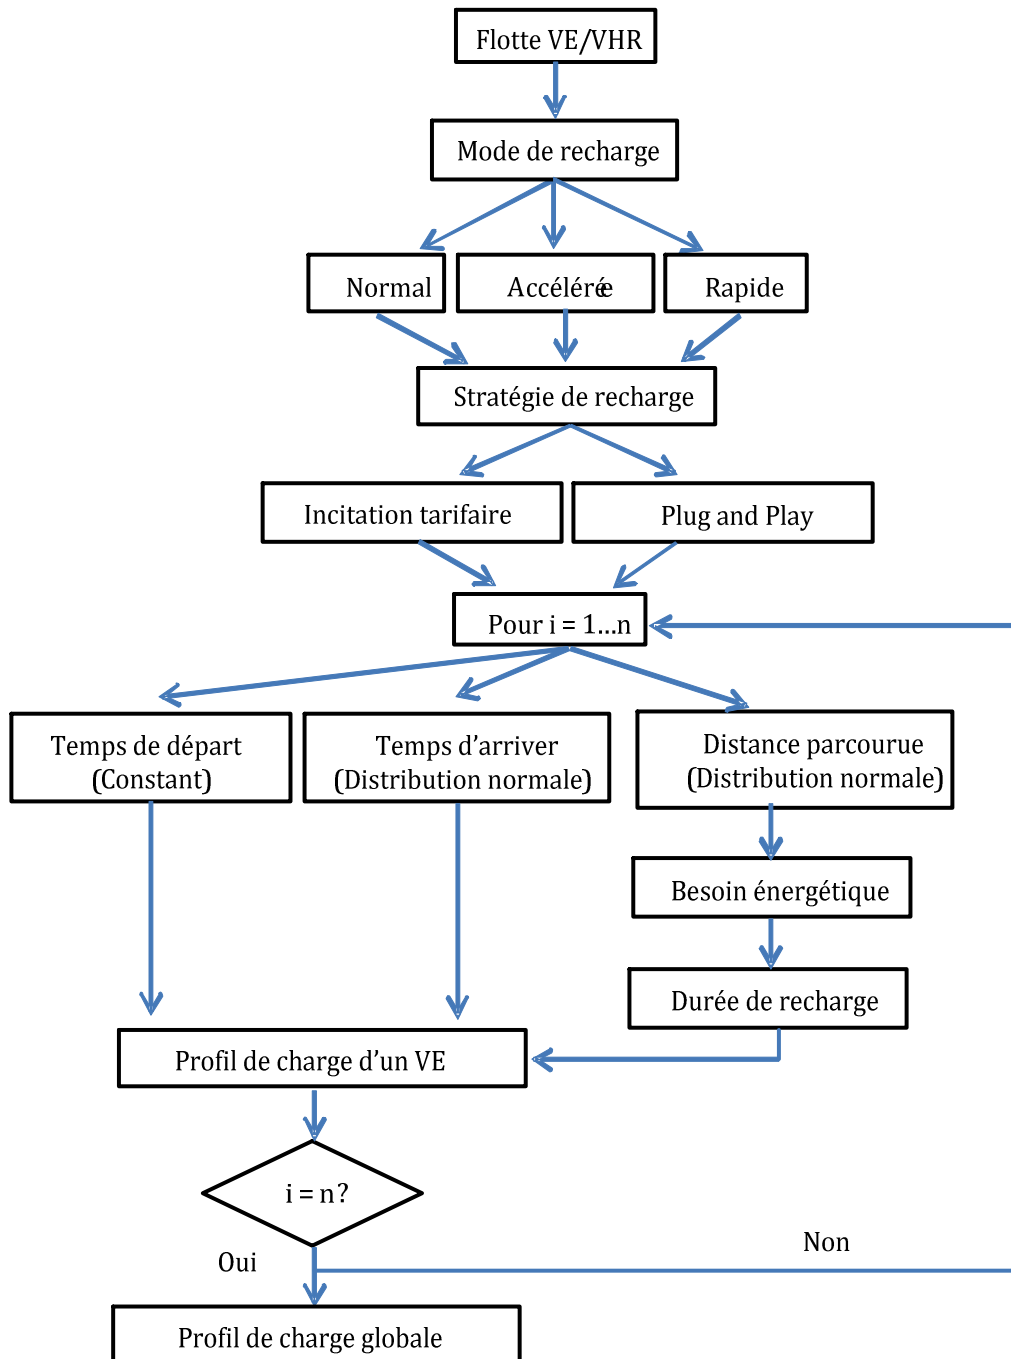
Flotte VE/VHR

Mode de recharge

Normal

Accéléré

Rapide

Stratégie de recharge

Incitation tarifaire

Plug and Play

Pour i = 1…n

Temps de départ (Constant)

Temps d'arriver (Distribution normale)

Distance parcourue (Distribution normale)

Besoin énergétique

Durée de recharge

Profil de charge d'un VE

i = n?

Oui

Non

Profil de charge globale